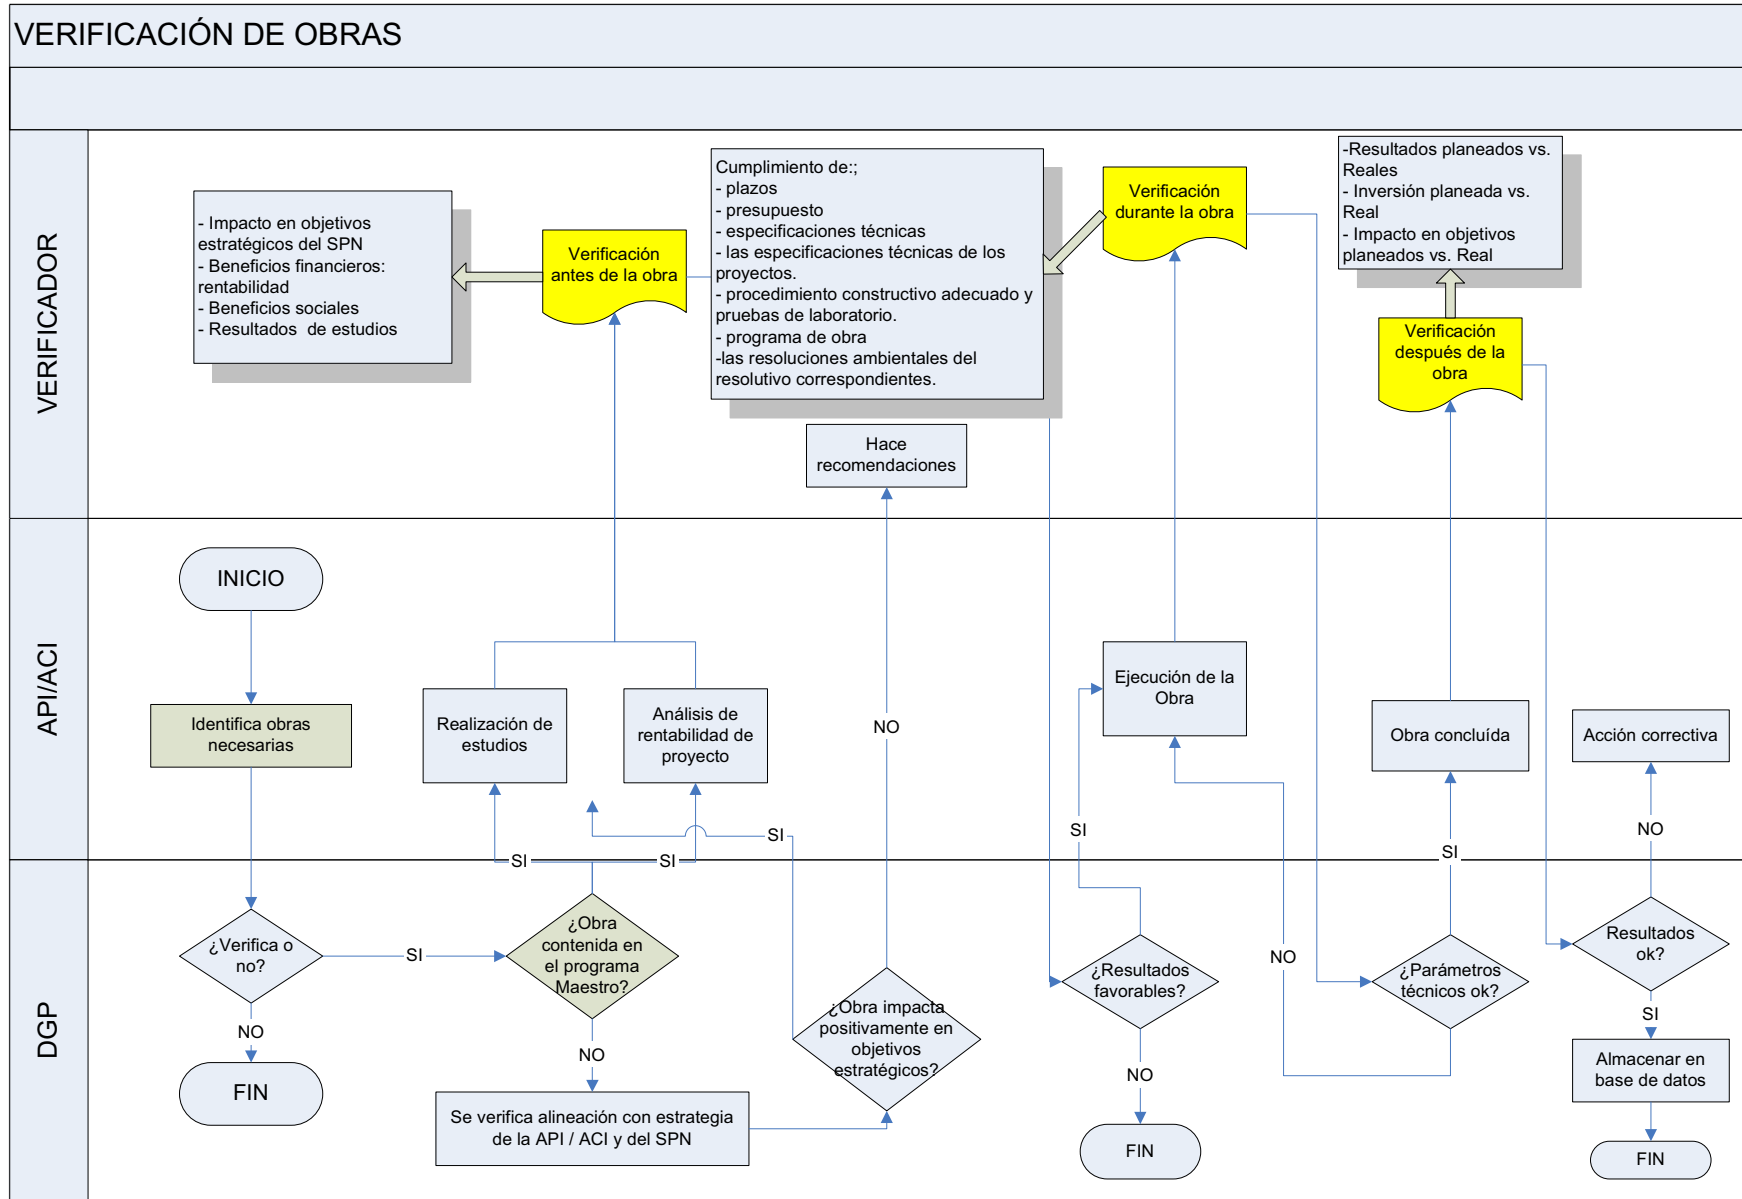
VERIFICACIÓN DE OBRAS

VERIFICADOR

- Impacto en objetivos estratégicos del SPN
- Beneficios financieros: rentabilidad
- Beneficios sociales
- Resultados de estudios

Verificación antes de la obra

Cumplimiento de:;
- plazos
- presupuesto
- especificaciones técnicas
- las especificaciones técnicas de los proyectos.
- procedimiento constructivo adecuado y pruebas de laboratorio.
- programa de obra
-las resoluciones ambientales del resolutivo correspondientes.

Verificación durante la obra

-Resultados planeados vs. Reales
- Inversión planeada vs. Real
- Impacto en objetivos planeados vs. Real

Verificación después de la obra

Hace recomendaciones

API/ACI

INICIO

Identifica obras necesarias

Realización de estudios

Análisis de rentabilidad de proyecto

NO

Ejecución de la Obra

Obra concluída

Acción correctiva

SI

SI

SI

SI

SI

NO

DGP

¿Verifica o no?

SI

¿Obra contenida en el programa Maestro?

¿Obra impacta positivamente en objetivos estratégicos?

¿Resultados favorables?

NO

¿Parámetros técnicos ok?

Resultados ok?

SI

NO

NO

NO

FIN

Se verifica alineación con estrategia de la API / ACI y del SPN

FIN

Almacenar en base de datos

FIN